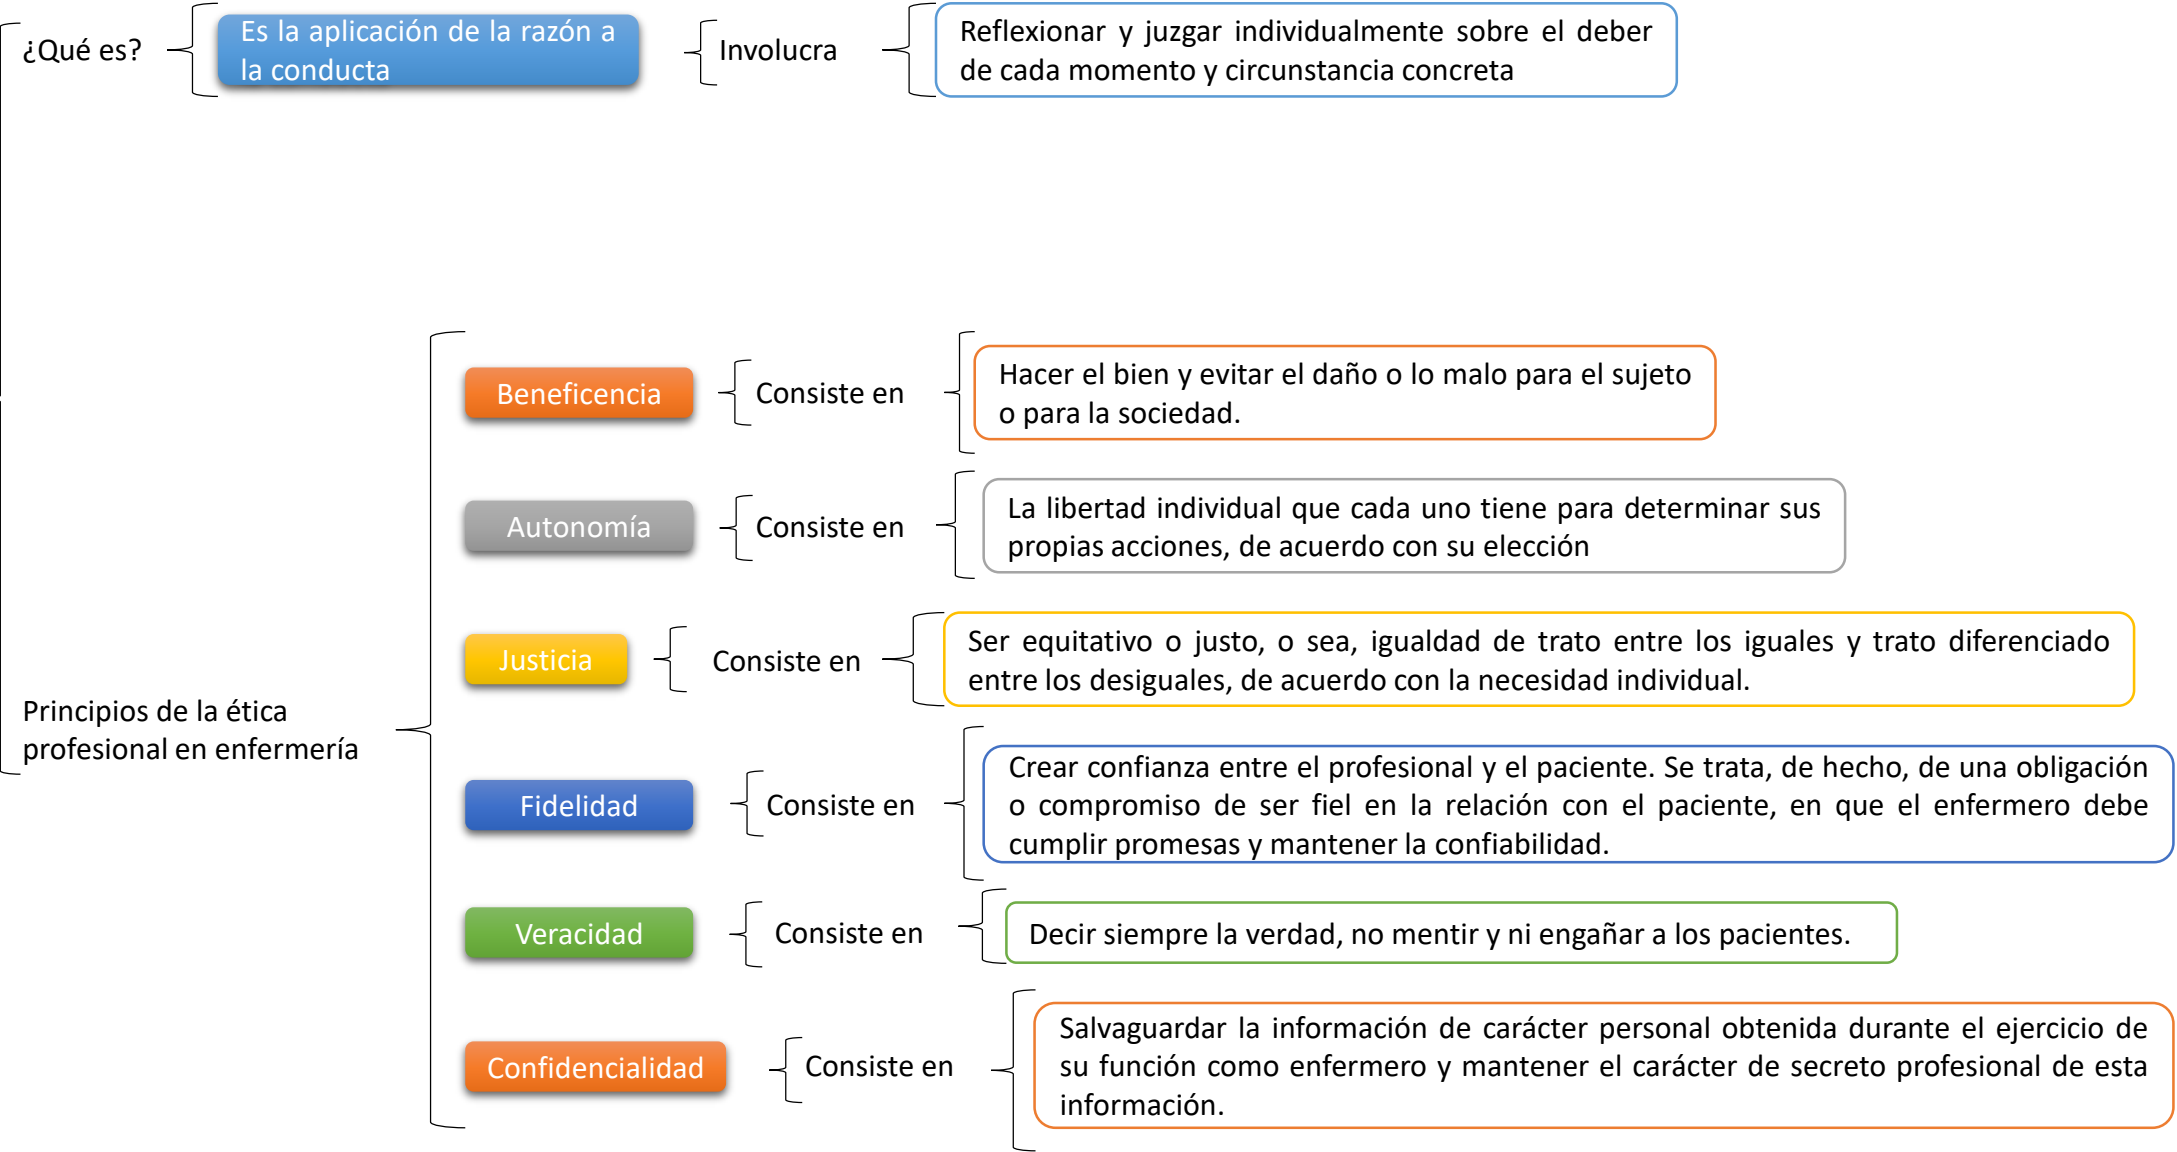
¿Qué es?

Es la aplicación de la razón a la conducta

Involucra

Reflexionar y juzgar individualmente sobre el deber de cada momento y circunstancia concreta

Principios de la ética profesional en enfermería

Beneficencia

Consiste en

Hacer el bien y evitar el daño o lo malo para el sujeto o para la sociedad.

Autonomía

Consiste en

La libertad individual que cada uno tiene para determinar sus propias acciones, de acuerdo con su elección

Justicia

Consiste en

Ser equitativo o justo, o sea, igualdad de trato entre los iguales y trato diferenciado entre los desiguales, de acuerdo con la necesidad individual.

Fidelidad

Consiste en

Crear confianza entre el profesional y el paciente. Se trata, de hecho, de una obligación o compromiso de ser fiel en la relación con el paciente, en que el enfermero debe cumplir promesas y mantener la confiabilidad.

Veracidad

Consiste en

Decir siempre la verdad, no mentir y ni engañar a los pacientes.

Confidencialidad

Consiste en

Salvaguardar la información de carácter personal obtenida durante el ejercicio de su función como enfermero y mantener el carácter de secreto profesional de esta información.